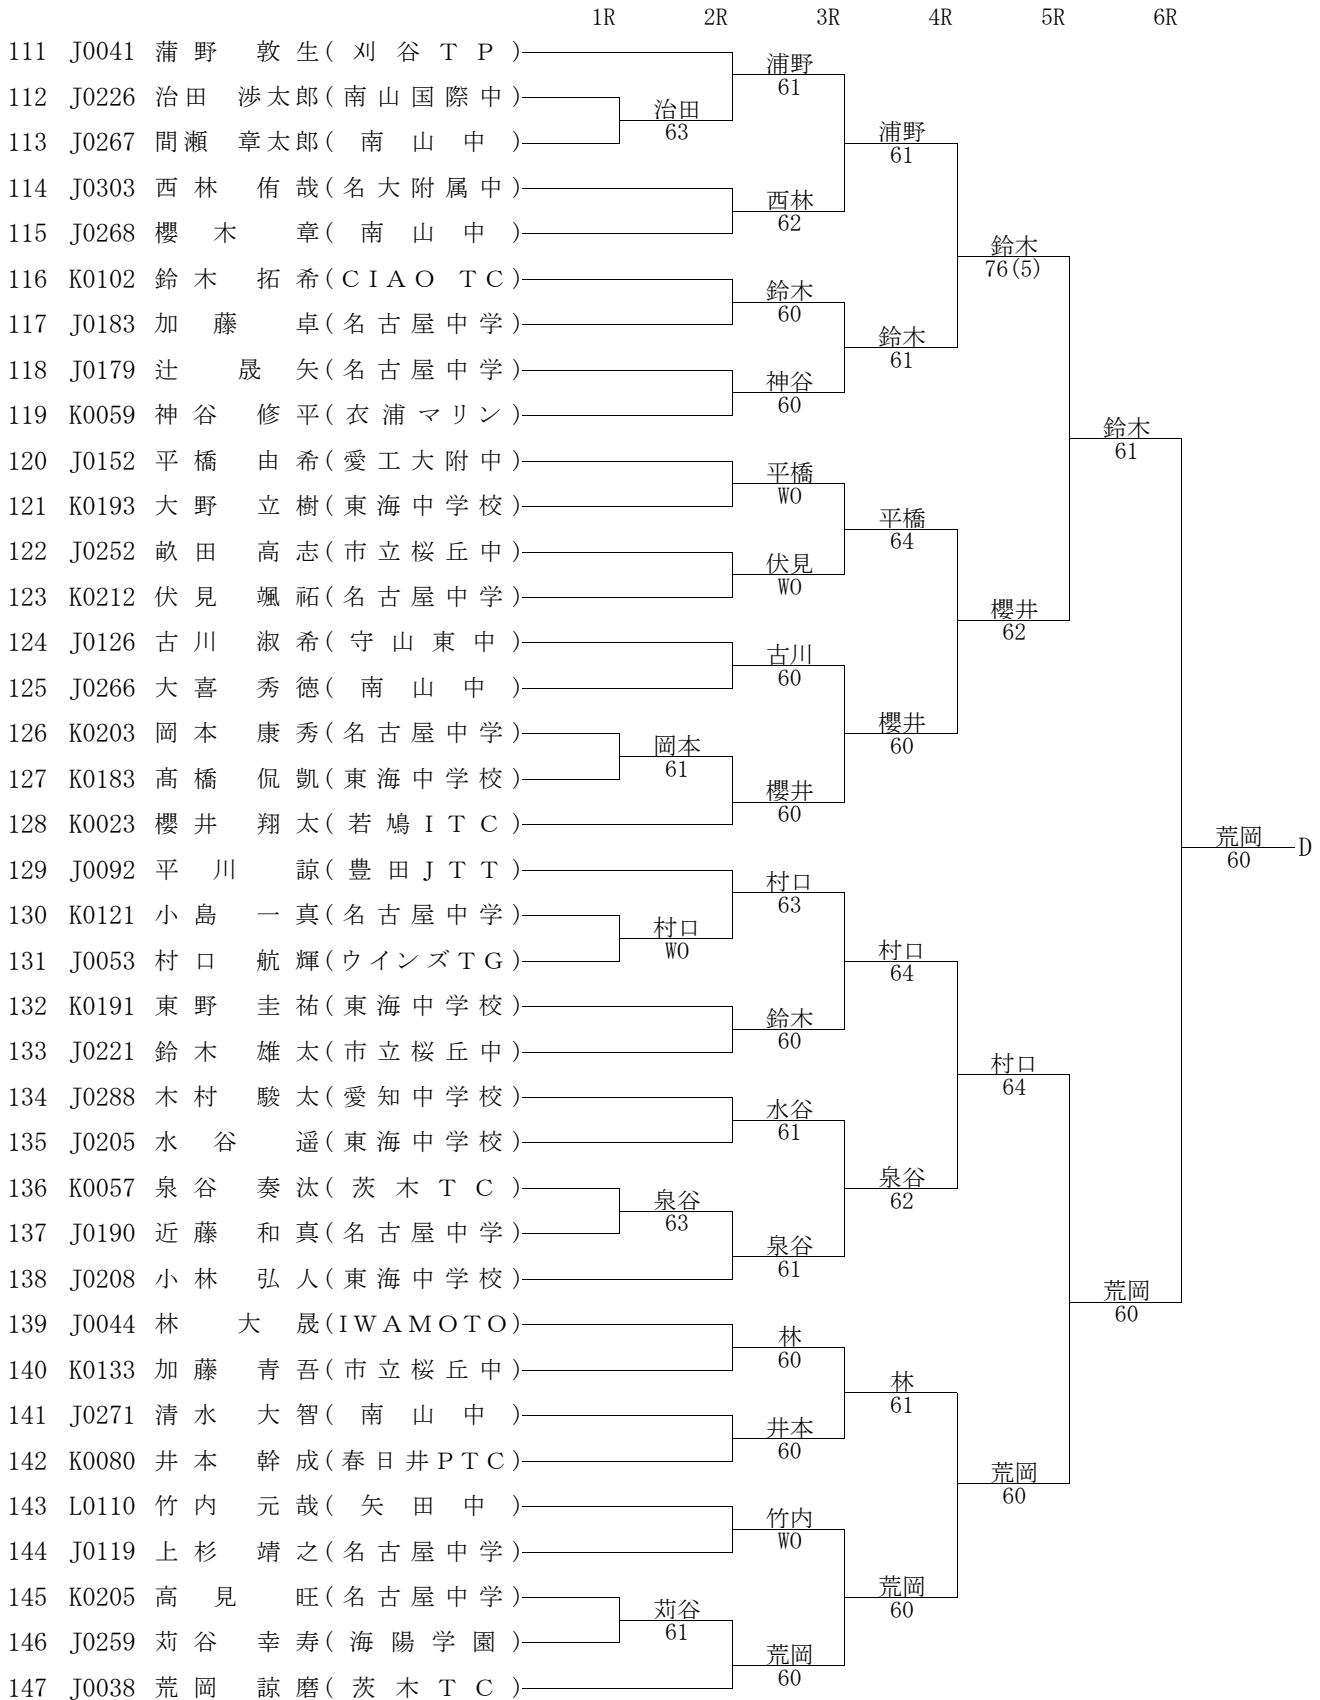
1R 2R 3R 4R 5R 6R

111 J0041 蒲野 敦生(刈谷TP)
112 J0226 治田 渉太郎(南山国際中)
113 J0267 間瀬 章太郎(南山中)
114 J0303 西林 侑哉(名大附属中)
115 J0268 櫻木 章(南山中)
116 K0102 鈴木 拓希(CIAO TC)
117 J0183 加藤 卓(名古屋中学)
118 J0179 辻 晟矢(名古屋中学)
119 K0059 神谷 修平(衣浦マリン)
120 J0152 平橋 由希(愛工大附中)
121 K0193 大野 立樹(東海中学校)
122 J0252 畝田 高志(市立桜丘中)
123 K0212 伏見 颯祐(名古屋中学)
124 J0126 古川 淑希(守山東中)
125 J0266 大喜 秀徳(南山中)
126 K0203 岡本 康秀(名古屋中学)
127 K0183 髙橋 侃凱(東海中学校)
128 K0023 櫻井 翔太(若鳩ITC)
129 J0092 平川 諒(豊田JTT)
130 K0121 小島 一真(名古屋中学)
131 J0053 村口 航輝(ウインズTG)
132 K0191 東野 圭祐(東海中学校)
133 J0221 鈴木 雄太(市立桜丘中)
134 J0288 木村 駿太(愛知中学校)
135 J0205 水谷 遥(東海中学校)
136 K0057 泉谷 奏汰(茨木TC)
137 J0190 近藤 和真(名古屋中学)
138 J0208 小林 弘人(東海中学校)
139 J0044 林 大晟(IWAMOTO)
140 K0133 加藤 青吾(市立桜丘中)
141 J0271 清水 大智(南山中)
142 K0080 井本 幹成(春日井PTC)
143 L0110 竹内 元哉(矢田中)
144 J0119 上杉 靖之(名古屋中学)
145 K0205 高見 旺(名古屋中学)
146 J0259 苅谷 幸寿(海陽学園)
147 J0038 荒岡 諒磨(茨木TC)

治田 63
岡本 61
村口 WO
泉谷 63
苅谷 61

浦野 61
西林 62
鈴木 60
神谷 60
平橋 WO
伏見 WO
古川 60
櫻井 60
村口 63
鈴木 60
水谷 61
泉谷 61
林 60
井本 60
竹内 WO
荒岡 60

浦野 61
鈴木 61
平橋 64
櫻井 60
村口 64
泉谷 62
林 61
荒岡 60

鈴木 76(5)
櫻井 62
村口 64
荒岡 60

鈴木 61
荒岡 60

荒岡 60 D